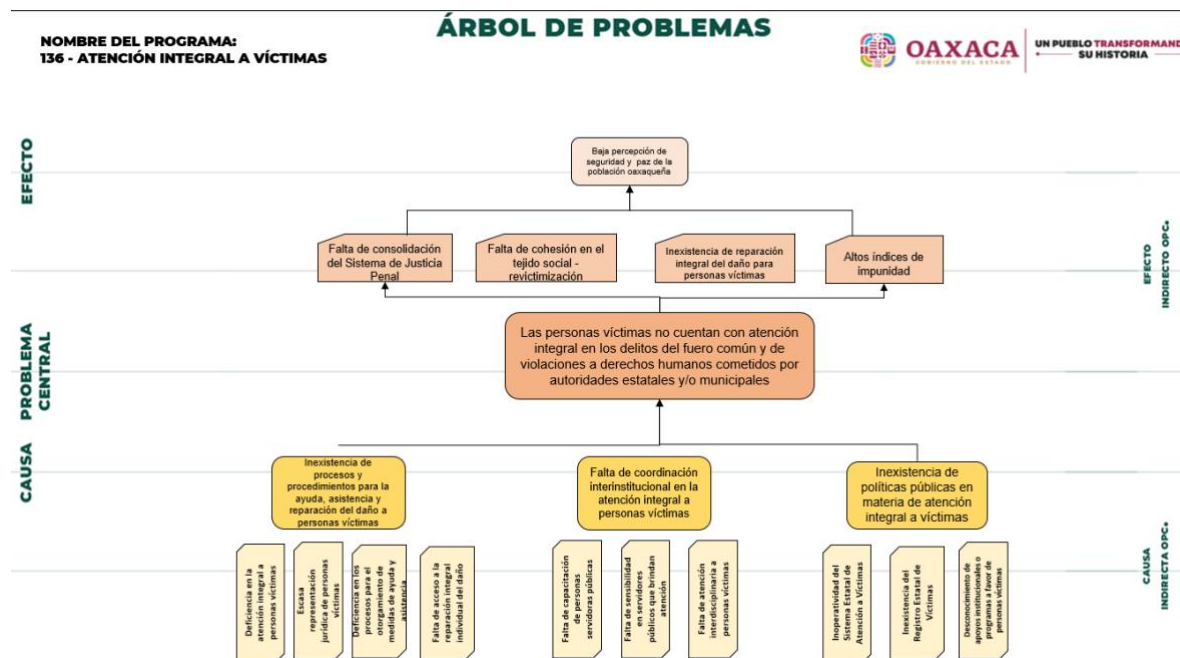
ÁRBOL DE PROBLEMAS

NOMBRE DEL PROGRAMA:
136 - ATENCIÓN INTEGRAL A VÍCTIMAS

OAXACA
GOBIERNO DEL ESTADO

UN PUEBLO TRANSFORMAND
SU HISTORIA

EFECTO

Baja percepción de seguridad y paz de la población oaxaqueña

Falta de consolidación del Sistema de Justicia Penal

Falta de cohesión en el tejido social - revictimización

Inexistencia de reparación integral del daño para personas víctimas

Altos índices de impunidad

EFECTO INDIRECTO OPC.

PROBLEMA CENTRAL

Las personas víctimas no cuentan con atención integral en los delitos del fuero común y de violaciones a derechos humanos cometidos por autoridades estatales y/o municipales

CAUSA

Inexistencia de procesos y procedimientos para la ayuda, asistencia y reparación del daño a personas víctimas

Falta de coordinación interinstitucional en la atención integral a personas víctimas

Inexistencia de políticas públicas en materia de atención integral a víctimas

Deficiencia en la atención integral a personas víctimas

Escasa representación jurídica de personas víctimas

Deficiencia en los procesos para el otorgamiento de medidas de ayuda y asistencia

Falta de acceso a la reparación integral individual del daño

Falta de capacitación de personas servidoras públicas

Falta de sensibilidad en servidores públicos que brindan atención

Falta de atención interdisciplinaria a personas víctimas

Inoperatividad del Sistema Estatal de Atención a Víctimas

Inexistencia del Registro Estatal de Víctimas

Desconocimiento de apoyos institucionales o programas a favor de personas víctimas

CAUSA INDIRECTA OPC.